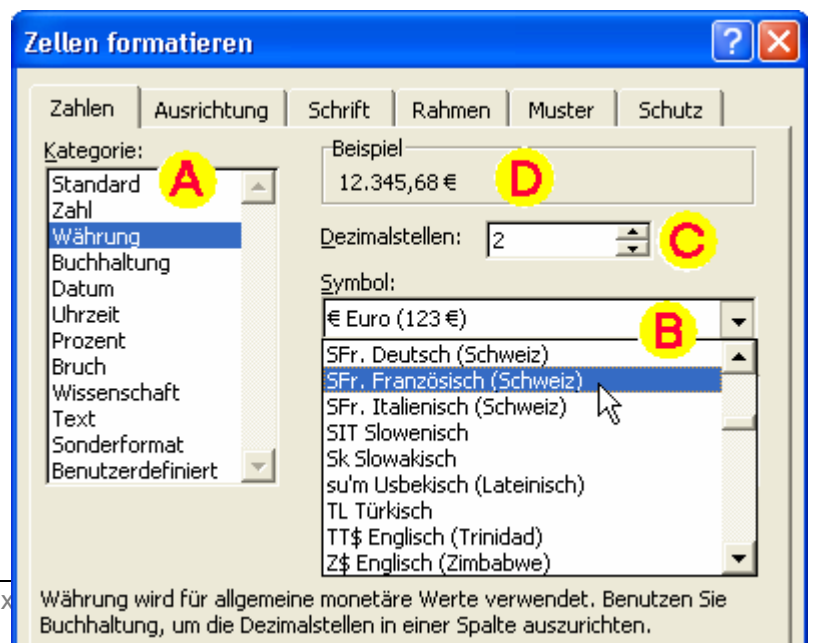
Zellen formatieren

?

Zahlen
Ausrichtung
Schrift
Rahmen
Muster
Schutz

Kategorie:
A
Standard
Zahl
Währung
Buchhaltung
Datum
Uhrzeit
Prozent
Bruch
Wissenschaft
Text
Sonderformat
Benutzerdefiniert

Beispiel
12.345,68 €
D

Dezimalstellen: 2
C

Symbol:
€ Euro (123 €)
B
SFr. Deutsch (Schweiz)
SFr. Französisch (Schweiz)
SFr. Italienisch (Schweiz)
SIT Slowenisch
Sk Slowakisch
su'm Usbekisch (Lateinisch)
TL Türkisch
TT$ Englisch (Trinidad)
Z$ Englisch (Zimbabwe)

Währung wird für allgemeine monetäre Werte verwendet. Benutzen Sie Buchhaltung, um die Dezimalstellen in einer Spalte auszurichten.